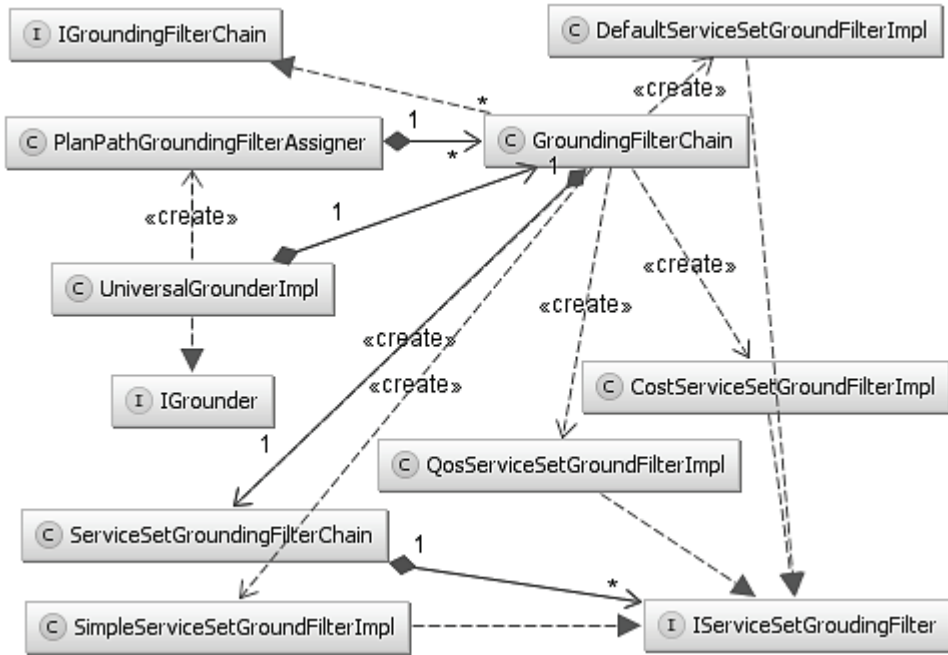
I IGroundingFilterChain

C DefaultServiceSetGroundFilterImpl

«create»

*

C PlanPathGroundingFilterAssigner

1

*

C GroundingFilterChain

1

«create»

1

«create»

C UniversalGrounderImpl

«create»

«create»

«create»

I IGrounder

«create»

C CostServiceSetGroundFilterImpl

1

C QosServiceSetGroundFilterImpl

C ServiceSetGroundingFilterChain

1

*

C SimpleServiceSetGroundFilterImpl

I IServiceSetGroudingFilter